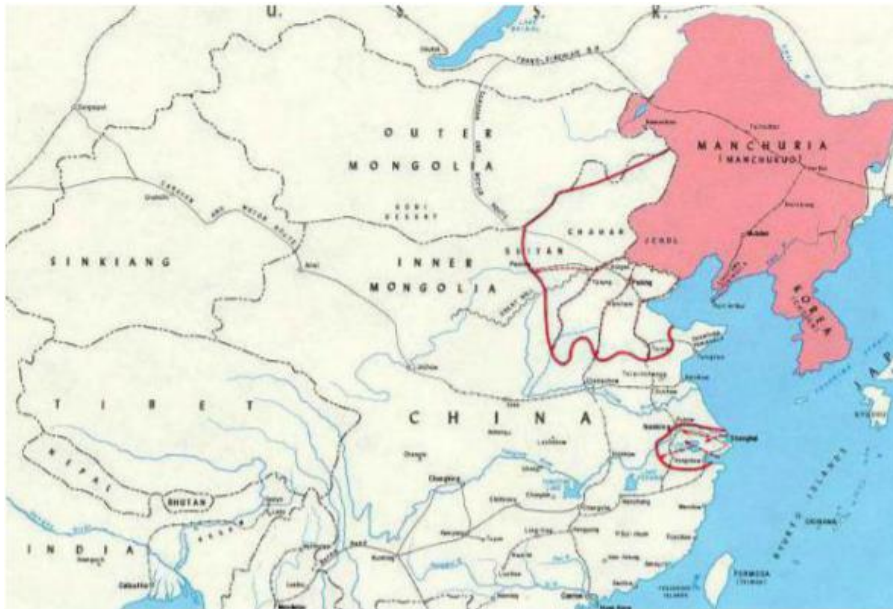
U. S. S. R.

OUTER MONGOLIA

GOBI DESERT

MANCHURIA (MANCHUKUO)

CHAHAR

JEHOL

SUIYUAN

INNER MONGOLIA

SINKIANG

KOREA

TIBET

CHINA

NEPAL

BHUTAN

INDIA

Shanghai

Mukden

Peiping

Tientsin

Nanking

Hangchow

Chungking

Chengtu

Hankow

Canton

FORMOSA

Okinawa

RYUKYU ISLANDS

GREAT WALL

Trans-Siberian R.R.

Caravan and Motor Route

Calcutta

Kunming

Sian

JAPAN